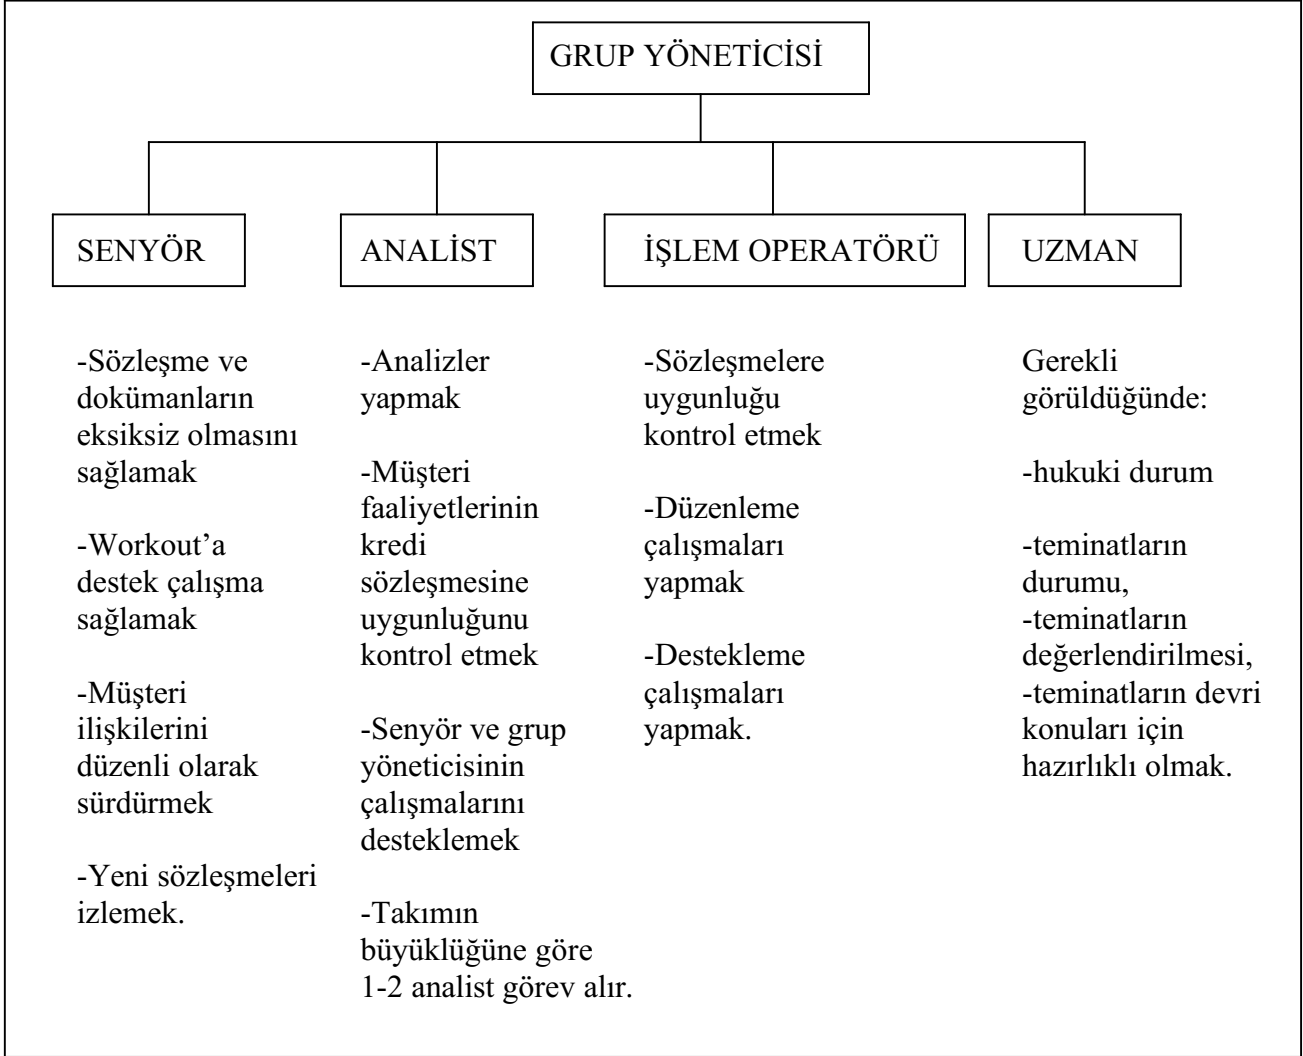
GRUP YÖNETİCİSİ

SENYÖR

-Sözleşme ve dokümanların eksiksiz olmasını sağlamak

-Workout'a destek çalışma sağlamak

-Müşteri ilişkilerini düzenli olarak sürdürmek

-Yeni sözleşmeleri izlemek.

ANALİST

-Analizler yapmak

-Müşteri faaliyetlerinin kredi sözleşmesine uygunluğunu kontrol etmek

-Senyör ve grup yöneticisinin çalışmalarını desteklemek

-Takımın büyüklüğüne göre 1-2 analist görev alır.

İŞLEM OPERATÖRÜ

-Sözleşmelere uygunluğu kontrol etmek

-Düzenleme çalışmaları yapmak

-Destekleme çalışmaları yapmak.

UZMAN

Gerekli görüldüğünde:

-hukuki durum

-teminatların durumu,
-teminatların değerlendirilmesi,
-teminatların devri konuları için hazırlıklı olmak.